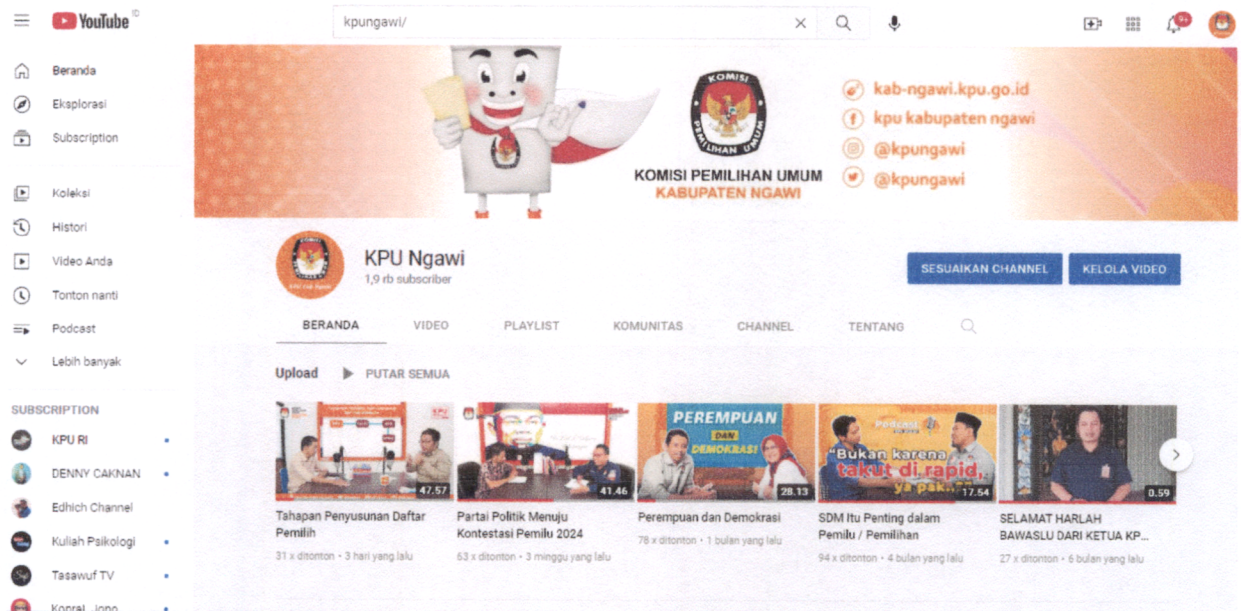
YouTube ID

kpungawi/

9+

Beranda
Eksplorasi
Subscription
Koleksi
Histori
Video Anda
Tonton nanti
Podcast
Lebih banyak

SUBSCRIPTION
KPU RI
DENNY CAKNAN
Edhich Channel
Kuliah Psikologi
Tasawuf TV
Kopral Jono

KOMISI PEMILIHAN UMUM
KOMISI PEMILIHAN UMUM
KABUPATEN NGAWI

kab-ngawi.kpu.go.id
kpu kabupaten ngawi
@kpungawi
@kpungawi

KPU Ngawi
1,9 rb subscriber

SESUAIKAN CHANNEL
KELOLA VIDEO

BERANDA
VIDEO
PLAYLIST
KOMUNITAS
CHANNEL
TENTANG

Upload
PUTAR SEMUA

47.57
Tahapan Penyusunan Daftar Pemilih
31 x ditonton • 3 hari yang lalu

41.46
Partai Politik Menuju Kontestasi Pemilu 2024
53 x ditonton • 3 minggu yang lalu

PEREMPUAN DAN DEMOKRASI
28.13
Perempuan dan Demokrasi
78 x ditonton • 1 bulan yang lalu

Podcast
"Bukan karena takut di rapid, ya pak..."
17.54
SDM Itu Penting dalam Pemilu / Pemilihan
94 x ditonton • 4 bulan yang lalu

0.59
SELAMAT HARLAH BAWASLU DARI KETUA KP...
27 x ditonton • 6 bulan yang lalu